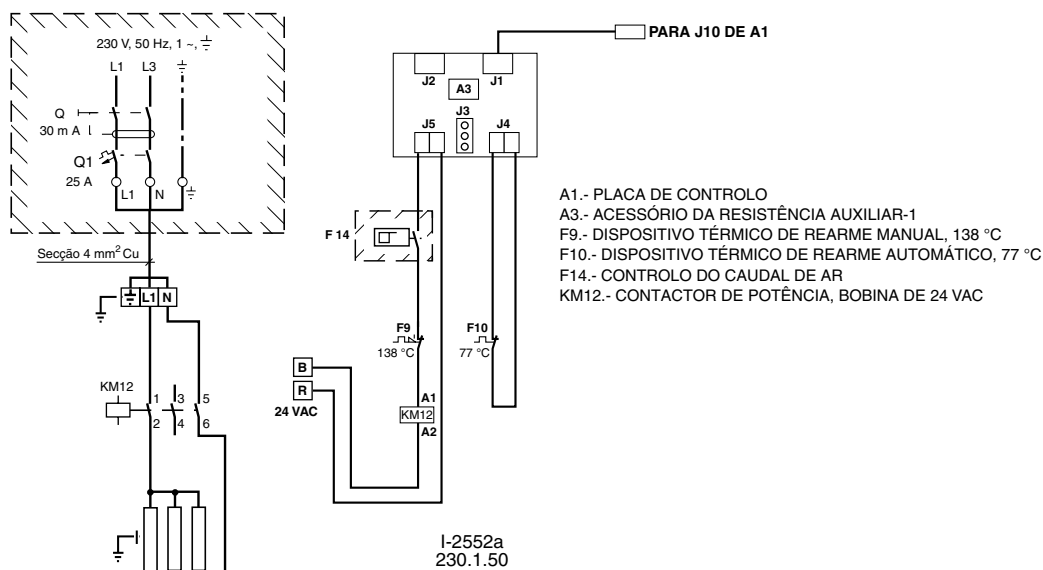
230 V, 50 Hz, 1 ~, ⏚
L1 L3 ⏚
Q
30 m A I
Q1
25 A
L1 N ⏚

Secção 4 mm$^2$ Cu
⏚ L1 N

KM12
1 3 5
2 4 6

PARA J10 DE A1
J2 A3 J1
J5 J3 J4

F 14

F9
138 °C
F10
77 °C

B
R
24 VAC
A1
KM12
A2

A1.- PLACA DE CONTROLO
A3.- ACESSÓRIO DA RESISTÊNCIA AUXILIAR-1
F9.- DISPOSITIVO TÉRMICO DE REARME MANUAL, 138 °C
F10.- DISPOSITIVO TÉRMICO DE REARME AUTOMÁTICO, 77 °C
F14.- CONTROLO DO CAUDAL DE AR
KM12.- CONTACTOR DE POTÊNCIA, BOBINA DE 24 VAC

I-2552a
230.1.50